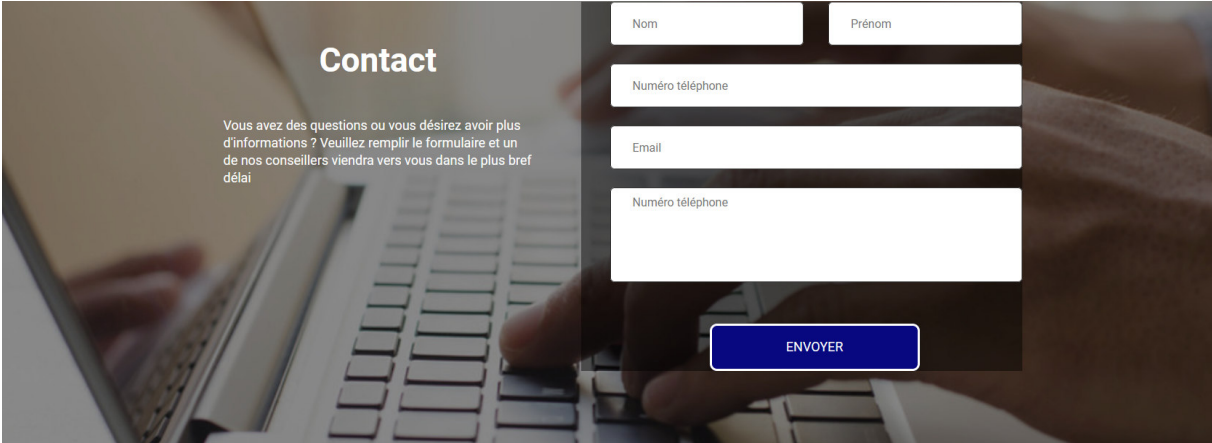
Contact

Vous avez des questions ou vous désirez avoir plus d'informations ? Veuillez remplir le formulaire et un de nos conseillers viendra vers vous dans le plus bref délai

Nom

Prénom

Numéro téléphone

Email

Numéro téléphone

ENVOYER